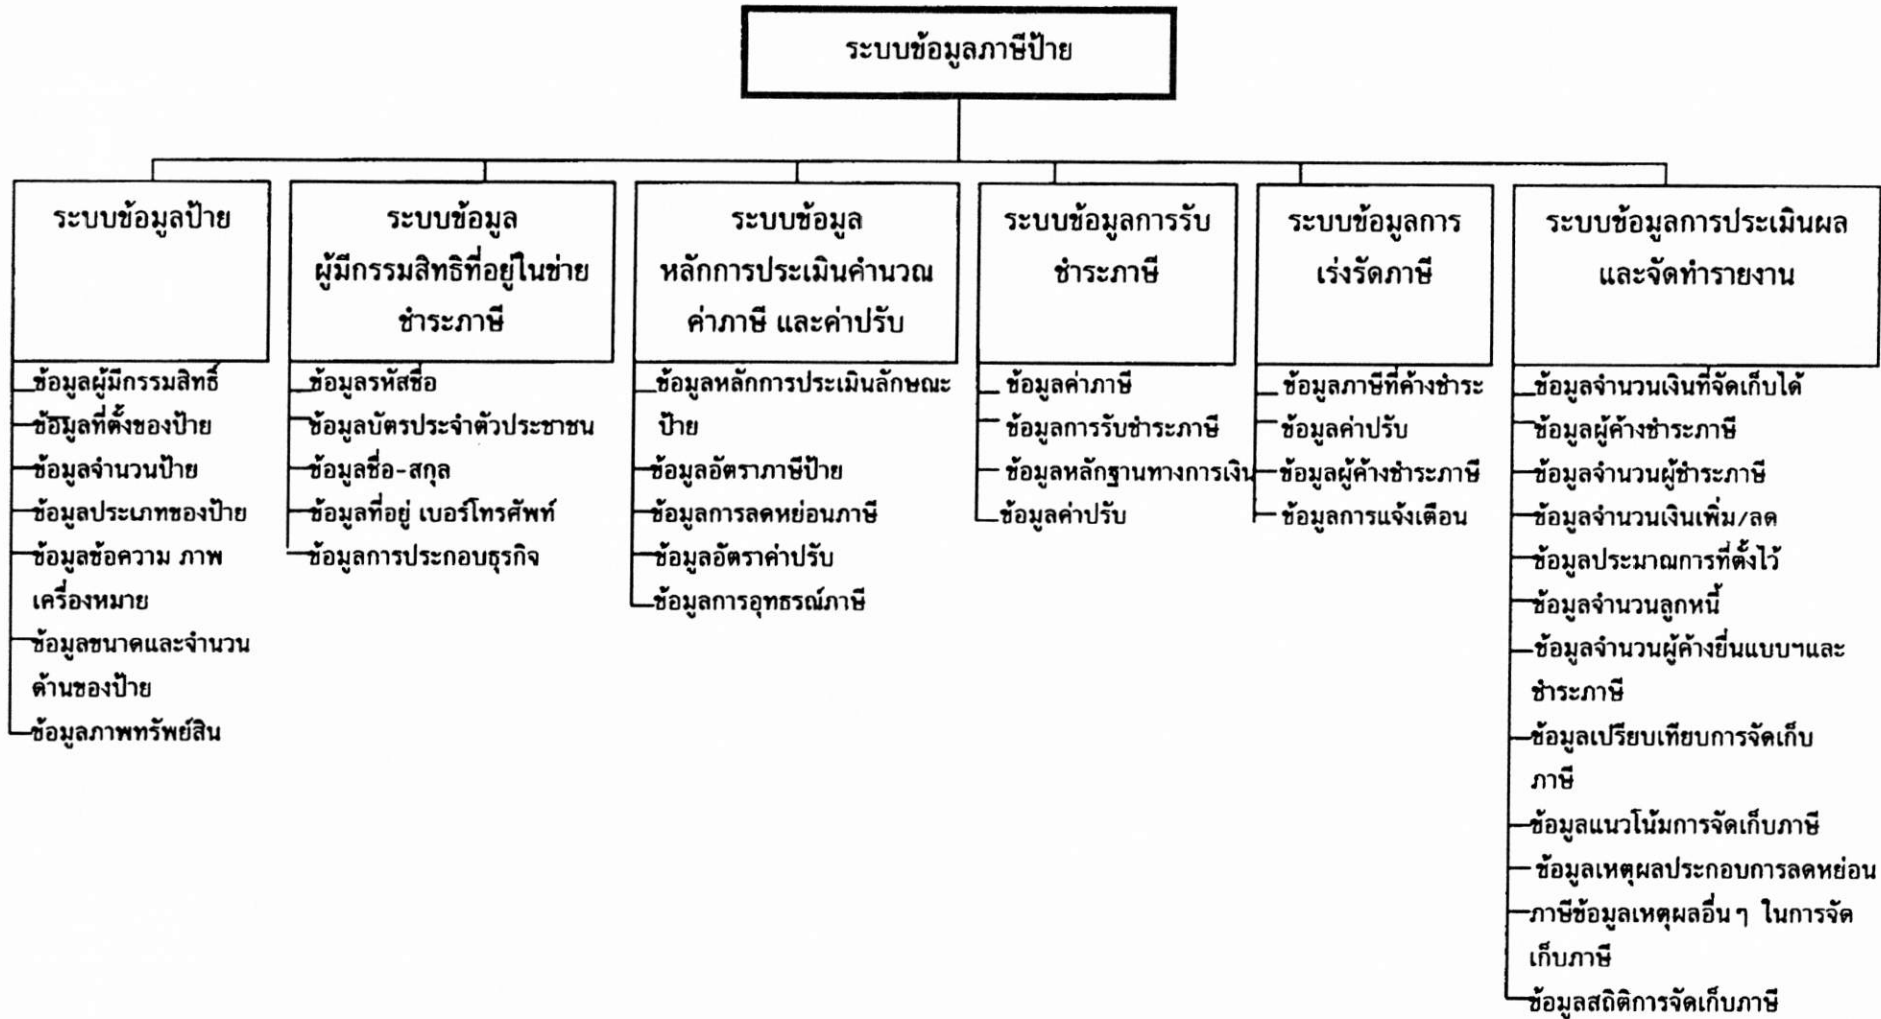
ระบบข้อมูลภาษีป้าย

ระบบข้อมูลป้าย
ข้อมูลผู้มีกรรมสิทธิ์
ข้อมูลที่ตั้งของป้าย
ข้อมูลจำนวนป้าย
ข้อมูลประเภทของป้าย
ข้อมูลข้อความ ภาพ เครื่องหมาย
ข้อมูลขนาดและจำนวนด้านของป้าย
ข้อมูลภาพทรัพย์สิน

ระบบข้อมูล ผู้มีกรรมสิทธิที่อยู่ในข่ายชำระภาษี
ข้อมูลรหัสชื่อ
ข้อมูลบัตรประจำตัวประชาชน
ข้อมูลชื่อ-สกุล
ข้อมูลที่อยู่ เบอร์โทรศัพท์
ข้อมูลการประกอบธุรกิจ

ระบบข้อมูล หลักการประเมินคำนวณ ค่าภาษี และค่าปรับ
ข้อมูลหลักการประเมินลักษณะป้าย
ข้อมูลอัตราภาษีป้าย
ข้อมูลการลดหย่อนภาษี
ข้อมูลอัตราค่าปรับ
ข้อมูลการอุทธรณ์ภาษี

ระบบข้อมูลการรับ ชำระภาษี
ข้อมูลค่าภาษี
ข้อมูลการรับชำระภาษี
ข้อมูลหลักฐานทางการเงิน
ข้อมูลค่าปรับ

ระบบข้อมูลการ เร่งรัดภาษี
ข้อมูลภาษีที่ค้างชำระ
ข้อมูลค่าปรับ
ข้อมูลผู้ค้างชำระภาษี
ข้อมูลการแจ้งเตือน

ระบบข้อมูลการประเมินผล และจัดทำรายงาน
ข้อมูลจำนวนเงินที่จัดเก็บได้
ข้อมูลผู้ค้างชำระภาษี
ข้อมูลจำนวนผู้ชำระภาษี
ข้อมูลจำนวนเงินเพิ่ม/ลด
ข้อมูลประมาณการที่ตั้งไว้
ข้อมูลจำนวนลูกหนี้
ข้อมูลจำนวนผู้ค้างยื่นแบบฯและชำระภาษี
ข้อมูลเปรียบเทียบการจัดเก็บภาษี
ข้อมูลแนวโน้มการจัดเก็บภาษี
ข้อมูลเหตุผลประกอบการลดหย่อน
ภาษีข้อมูลเหตุผลอื่นๆ ในการจัดเก็บภาษี
ข้อมูลสถิติการจัดเก็บภาษี